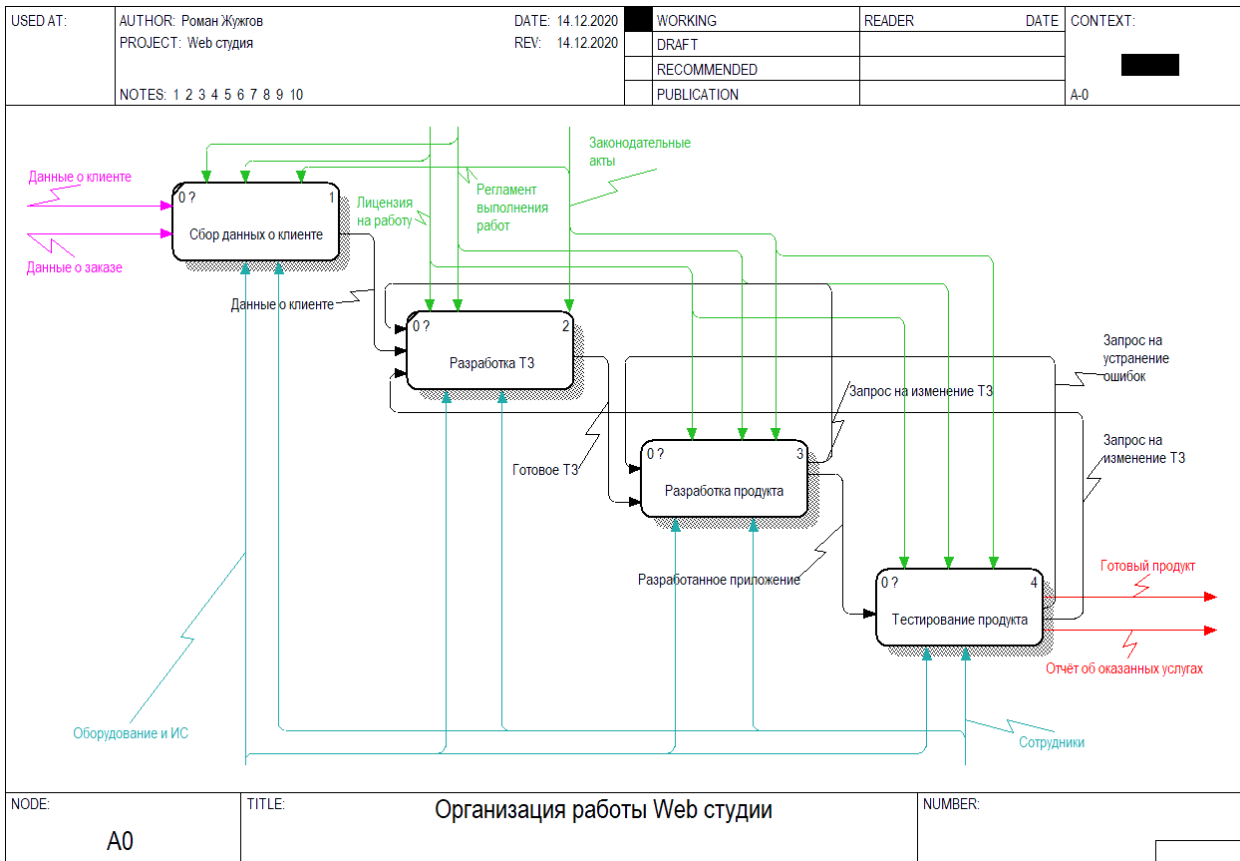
USED AT: AUTHOR: Роман Жужгов DATE: 14.12.2020 WORKING READER DATE CONTEXT:
PROJECT: Web студия REV: 14.12.2020 DRAFT
RECOMMENDED
NOTES: 1 2 3 4 5 6 7 8 9 10 PUBLICATION A-0

Законодательные акты

Данные о клиенте

Регламент выполнения работ

Лицензия на работу

0 ? 1
Сбор данных о клиенте

Данные о заказе

Данные о клиенте

0 ? 2
Разработка ТЗ

Запрос на устранение ошибок

Запрос на изменение ТЗ

Запрос на изменение ТЗ

Готовое ТЗ

0 ? 3
Разработка продукта

Разработанное приложение

Готовый продукт

0 ? 4
Тестирование продукта

Отчёт об оказанных услугах

Оборудование и ИС

Сотрудники

NODE: A0 TITLE: Организация работы Web студии NUMBER: